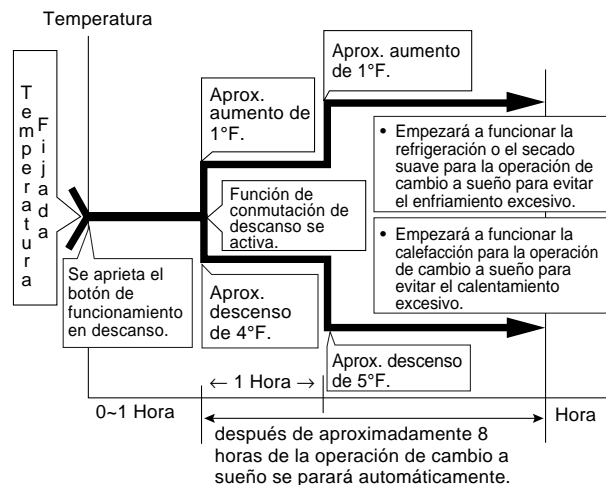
Temperatura

Temperatura Fijada

Aprox. aumento de 1°F.

Aprox. aumento de 1°F.

• Empezará a funcionar la refrigeración o el secado suave para la operación de cambio a sueño para evitar el enfriamiento excesivo.

Función de conmutación de descanso se activa.

• Empezará a funcionar la calefacción para la operación de cambio a sueño para evitar el calentamiento excesivo.

Se aprieta el botón de funcionamiento en descanso.

Aprox. descenso de 4°F.

Aprox. descenso de 5°F.

← 1 Hora →

0~1 Hora

Hora

después de aproximadamente 8 horas de la operación de cambio a sueño se parará automáticamente.